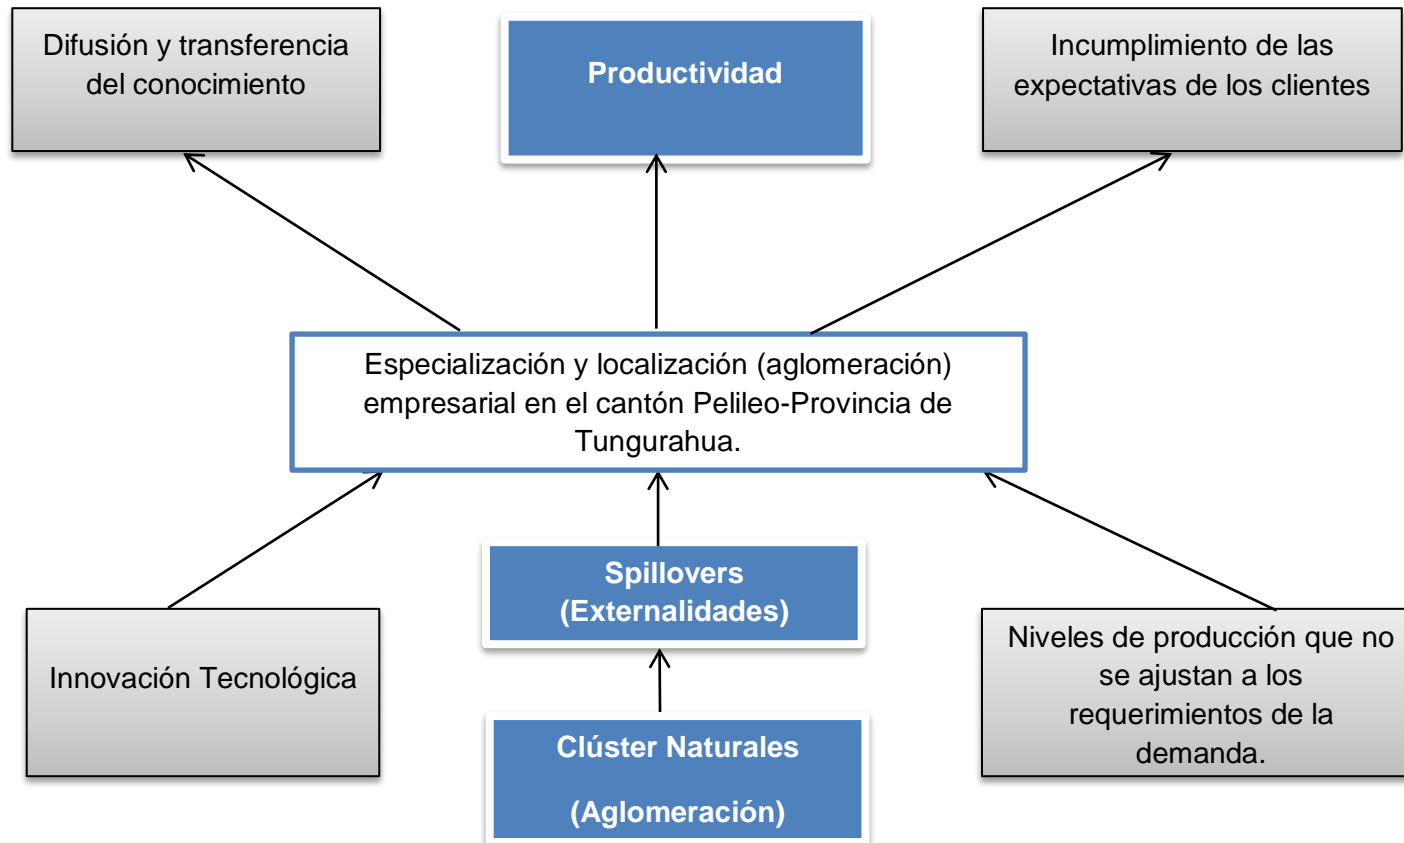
Difusión y transferencia del conocimiento

Productividad

Incumplimiento de las expectativas de los clientes

Especialización y localización (aglomeración) empresarial en el cantón Pelileo-Provincia de Tungurahua.

Innovación Tecnológica

Spillovers (Externalidades)

Niveles de producción que no se ajustan a los requerimientos de la demanda.

Clúster Naturales

(Aglomeración)